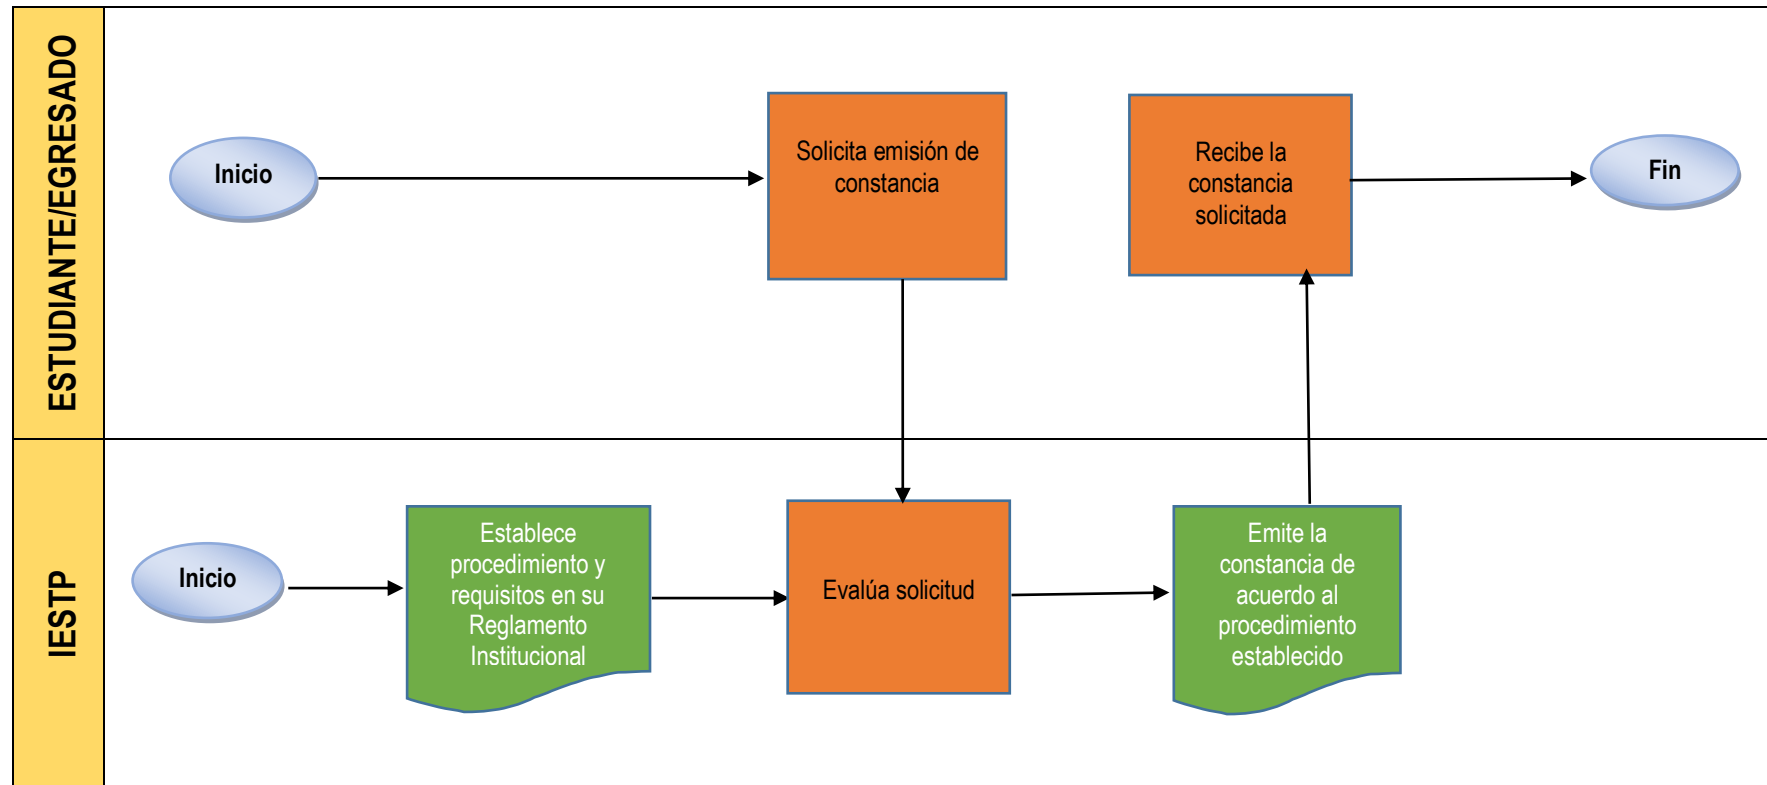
ESTUDIANTE/EGRESADO

Inicio

Solicita emisión de constancia

Recibe la constancia solicitada

Fin

IESTP

Inicio

Establece procedimiento y requisitos en su Reglamento Institucional

Evalúa solicitud

Emite la constancia de acuerdo al procedimiento establecido